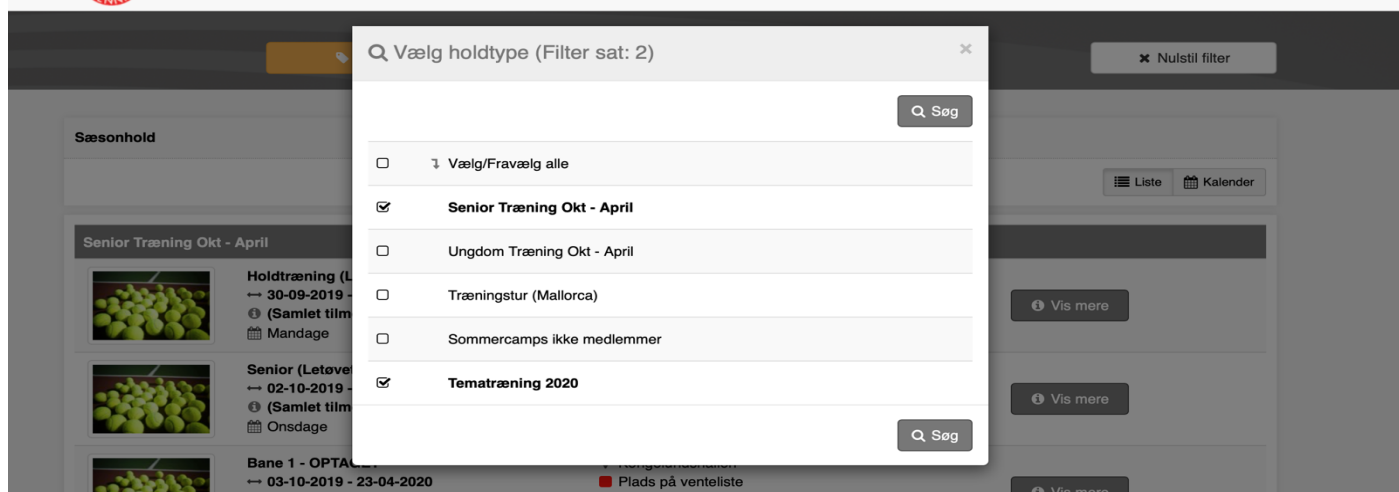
Vælg holdtype (Filter sat: 2)

×

Søg

Vælg/Fravælg alle

Senior Træning Okt - April

Ungdom Træning Okt - April

Træningstur (Mallorca)

Sommercamps ikke medlemmer

Tematræning 2020

Søg

Nulstil filter

Sæsonhold

Liste

Kalender

Senior Træning Okt - April

Holdtræning (L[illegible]

↔ 30-09-2019 - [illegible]

(Samlet tilm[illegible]

Mandage

Vis mere

Senior (Letøve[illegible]

↔ 02-10-2019 - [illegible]

(Samlet tilm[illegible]

Onsdage

Vis mere

Bane 1 - OPTAG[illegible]

↔ 03-10-2019 - 23-04-2020

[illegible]

Plads på venteliste

Vis mere